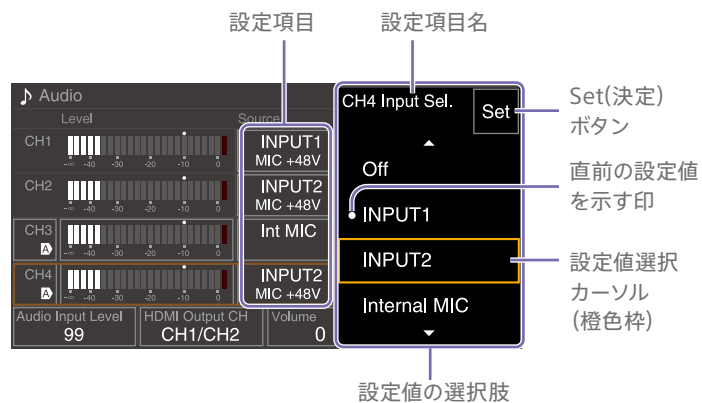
設定項目

設定項目名

♪ Audio

Level

Source

CH1

-∞ -40 -30 -20 -10 0

INPUT1
MIC +48V

CH2

-∞ -40 -30 -20 -10 0

INPUT2
MIC +48V

CH3
A

-∞ -40 -30 -20 -10 0

Int MIC

CH4
A

-∞ -40 -30 -20 -10 0

INPUT2
MIC +48V

Audio Input Level
99

HDMI Output CH
CH1/CH2

Volume
0

CH4 Input Sel.

Set

▲

Off

INPUT1

INPUT2

Internal MIC

▼

Set(決定)
ボタン

直前の設定値
を示す印

設定値選択
カーソル
(橙色枠)

設定値の選択肢